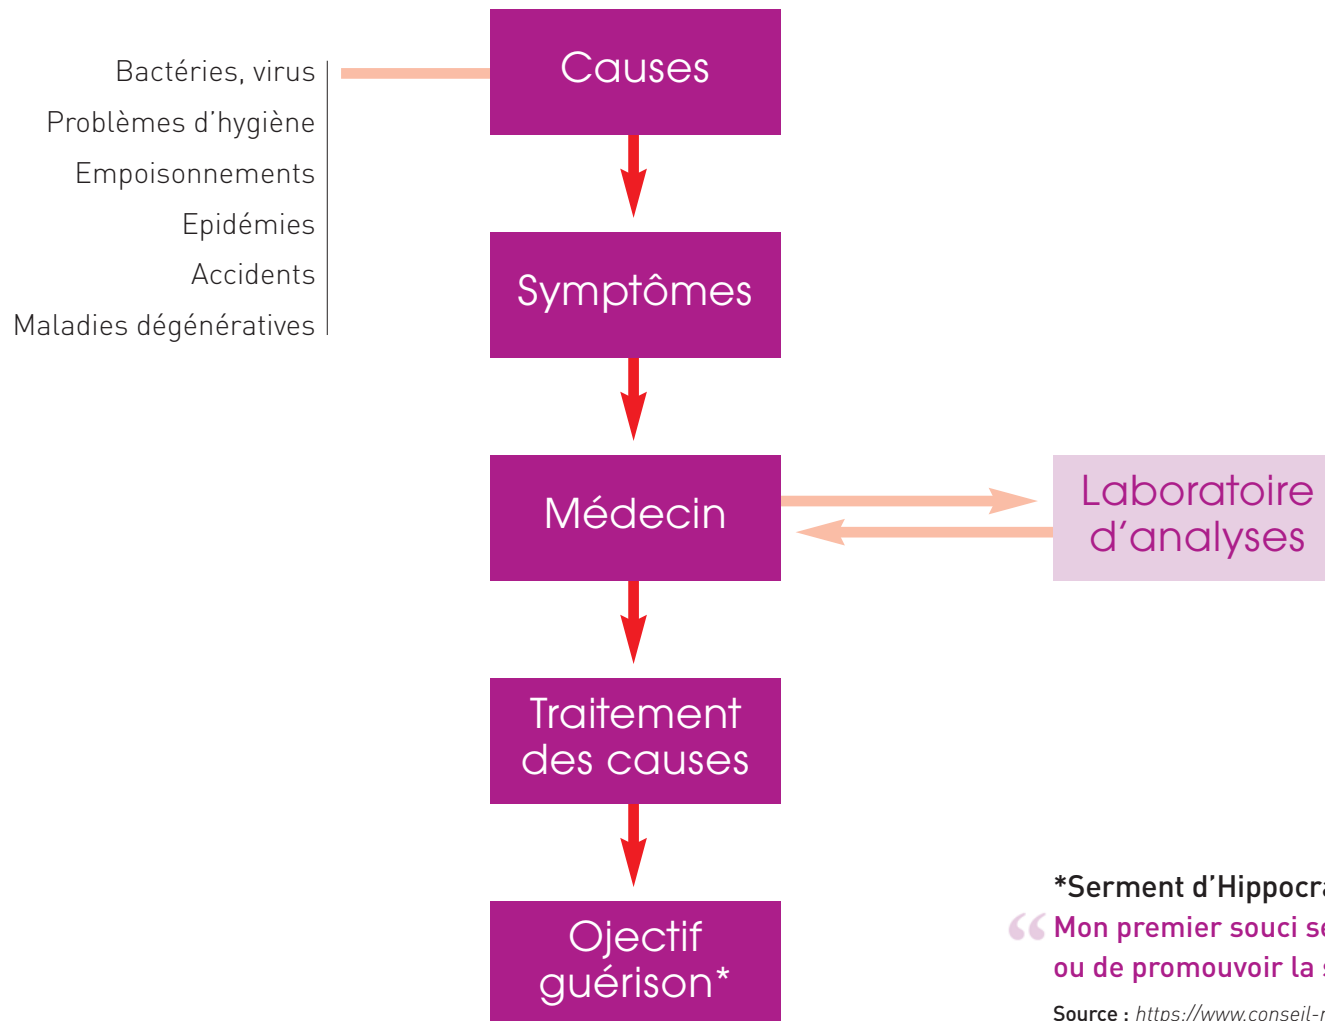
Bactéries, virus
Problèmes d'hygiène
Empoisonnements
Epidémies
Accidents
Maladies dégénératives

Causes

Symptômes

Médecin

Laboratoire d'analyses

Traitement des causes

Ojectif guérison*

*Serment d'Hippocr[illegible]
“Mon premier souci s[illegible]
ou de promouvoir la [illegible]

Source : https://www.conseil-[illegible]